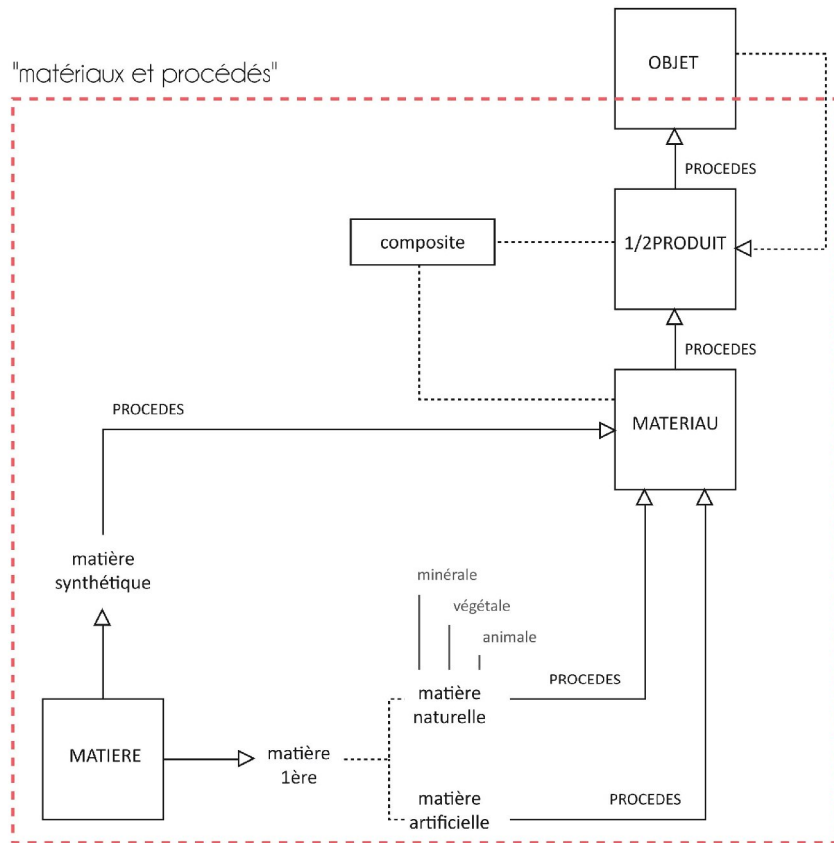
"matériaux et procédés"

OBJET

PROCEDES

composite

1/2PRODUIT

PROCEDES

PROCEDES

MATERIAU

matière synthétique

minérale

végétale

animale

PROCEDES

matière naturelle

MATIERE

matière 1ère

matière artificielle

PROCEDES